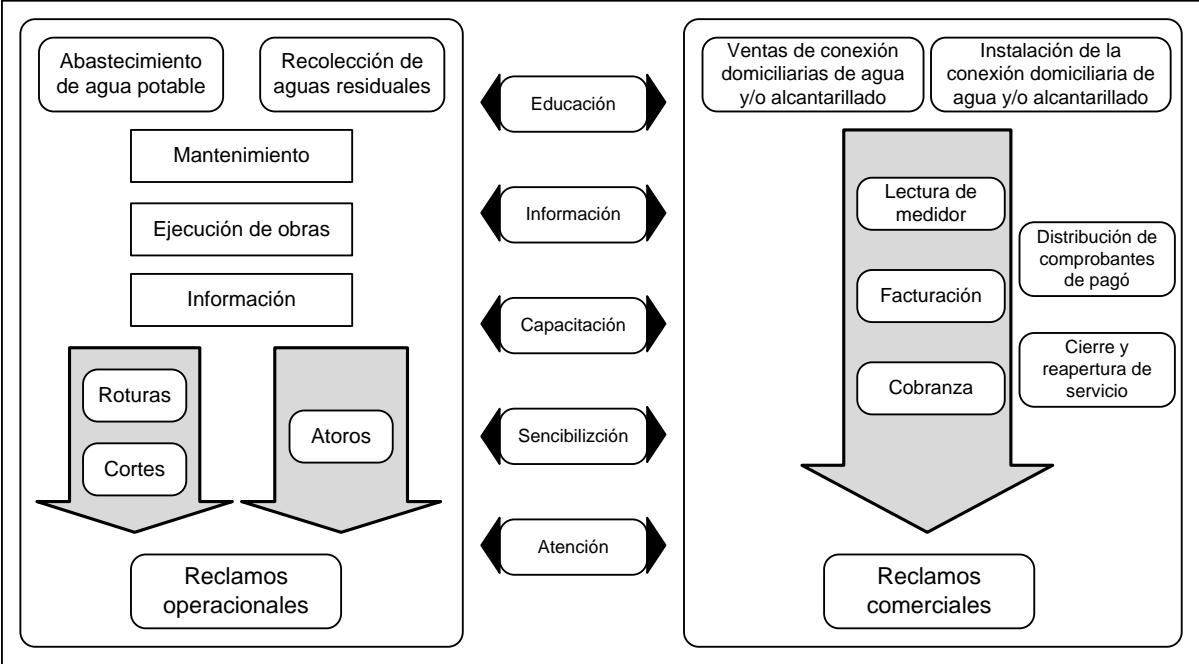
Abastecimiento de agua potable

Recolección de aguas residuales

Mantenimiento

Ejecución de obras

Información

Roturas

Cortes

Atoros

Reclamos operacionales

Educación

Información

Capacitación

Sencibilizción

Atención

Ventas de conexión domiciliarias de agua y/o alcantarillado

Instalación de la conexión domiciliaria de agua y/o alcantarillado

Lectura de medidor

Facturación

Cobranza

Distribución de comprobantes de pagó

Cierre y reapertura de servicio

Reclamos comerciales